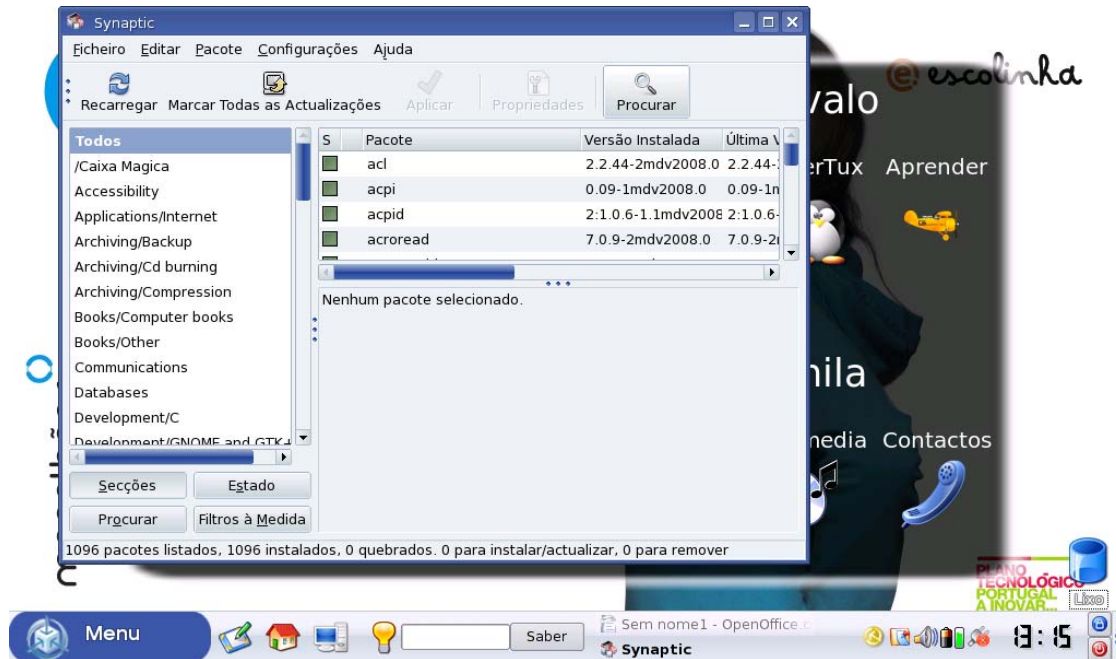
Synaptic

Ficheiro Editar Pacote Configurações Ajuda

Recarregar Marcar Todas as Actualizações Aplicar Propriedades Procurar

Todos
/Caixa Magica
Accessibility
Applications/Internet
Archiving/Backup
Archiving/Cd burning
Archiving/Compression
Books/Computer books
Books/Other
Communications
Databases
Development/C
Development/GNOME and GTK+

| S | Pacote | Versão Instalada | Última V |
|---|---|---|---|
| | acl | 2.2.44-2mdv2008.0 | 2.2.44-: |
| | acpi | 0.09-1mdv2008.0 | 0.09-1n |
| | acpid | 2:1.0.6-1.1mdv2008 | 2:1.0.6- |
| | acroread | 7.0.9-2mdv2008.0 | 7.0.9-2r |

Nenhum pacote selecionado.

Secções Estado
Procurar Filtros à Medida

1096 pacotes listados, 1096 instalados, 0 quebrados. 0 para instalar/actualizar, 0 para remover

escolinha
valo
erTux Aprender
nila
media Contactos

PLANO TECNOLÓGICO PORTUGAL A INOVAR...
Lixo

Menu Saber Sem nome1 - OpenOffice.o Synaptic 13:15